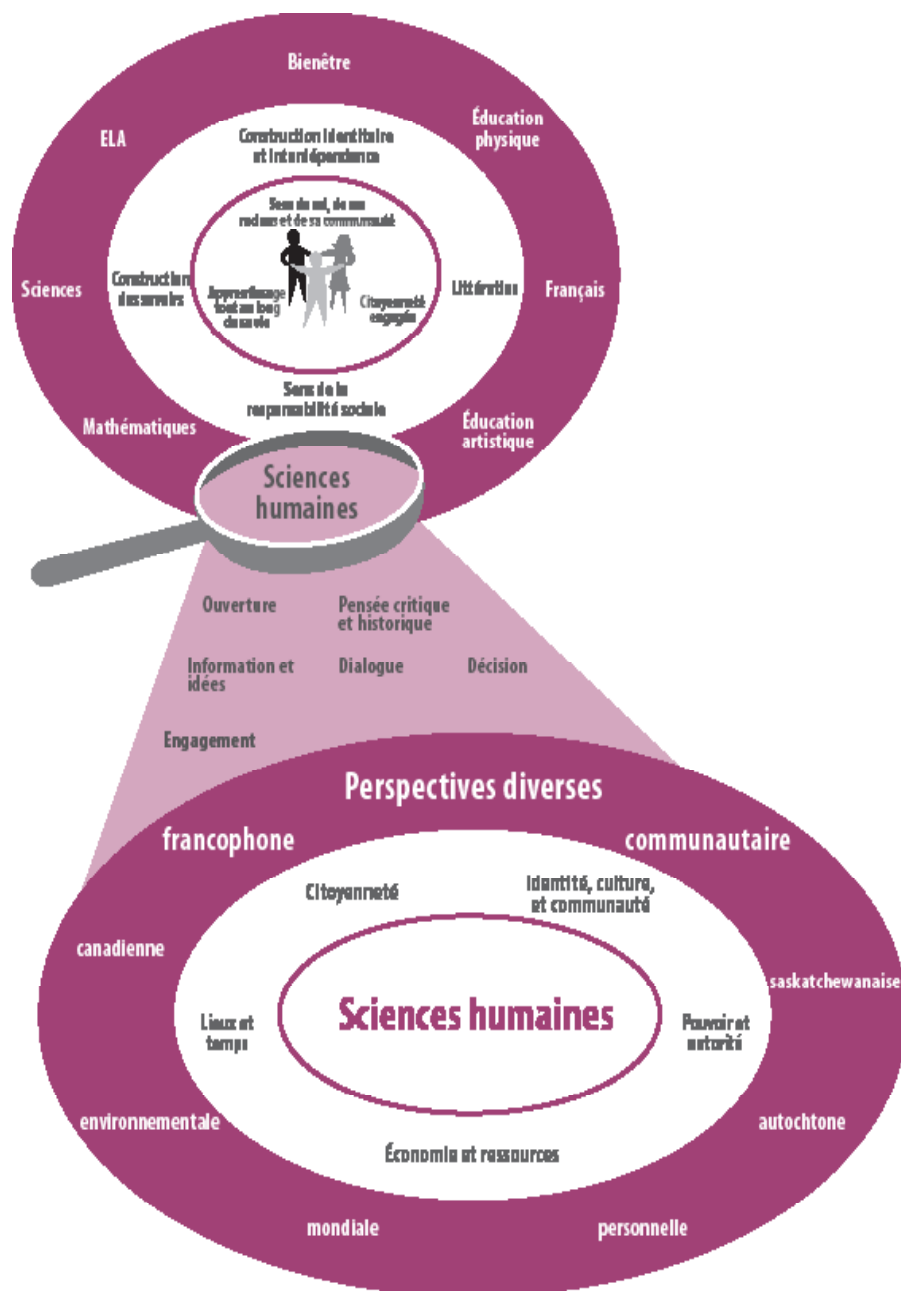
Bienêtre

ELA

Éducation physique

Construction identitaire et interdépendance

Sens de soi, de son rocher et de sa communauté

Sciences

Construction des savoirs

Apprentissage tout au long de sa vie

Citoyenneté engagée

Littératie

Français

Sens de la responsabilité sociale

Mathématiques

Éducation artistique

Sciences humaines

Ouverture

Pensée critique et historique

Information et idées

Dialogue

Décision

Engagement

Perspectives diverses

francophone

communautaire

Citoyenneté

Identité, culture, et communauté

canadienne

saskatchewanaise

Lieux et temps

Sciences humaines

Pouvoir et autorité

environnementale

autochtone

Économie et ressources

mondiale

personnelle